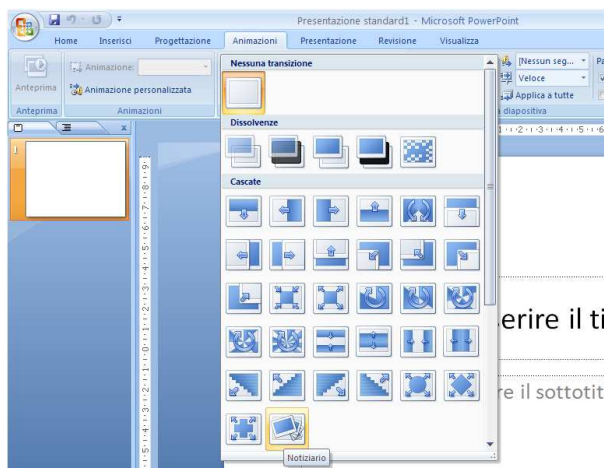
Presentazione standard1 - Microsoft PowerPoint

Home Inserisci Progettazione Animazioni Presentazione Revisione Visualizza

Anteprima
Anteprima

Animazione:
Animazione personalizzata
Animazioni

[Nessun seg...
Veloce
Applica a tutte
diapositiva

Nessuna transizione

Dissolvenze

Cascate

Notiziario

1

erire il ti

re il sottotit